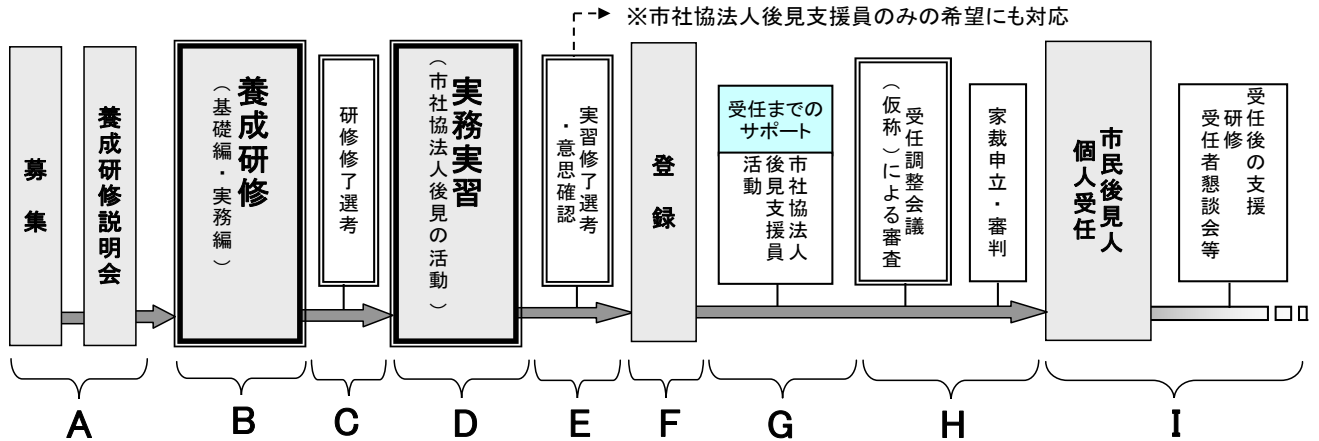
※市社協法人後見支援員のみの希望にも対応

募集

養成研修説明会

養成研修
（基礎編・実務編）

研修修了選考

実務実習
（市社協法人後見の活動）

実習修了選考・意思確認

登録

受任までのサポート

市社協法人後見支援員活動

受任調整会議（仮称）による審査

家裁申立・審判

市民後見人個人受任

受任後の支援
研修
受任者懇談会等

A

B

C

D

E

F

G

H

I